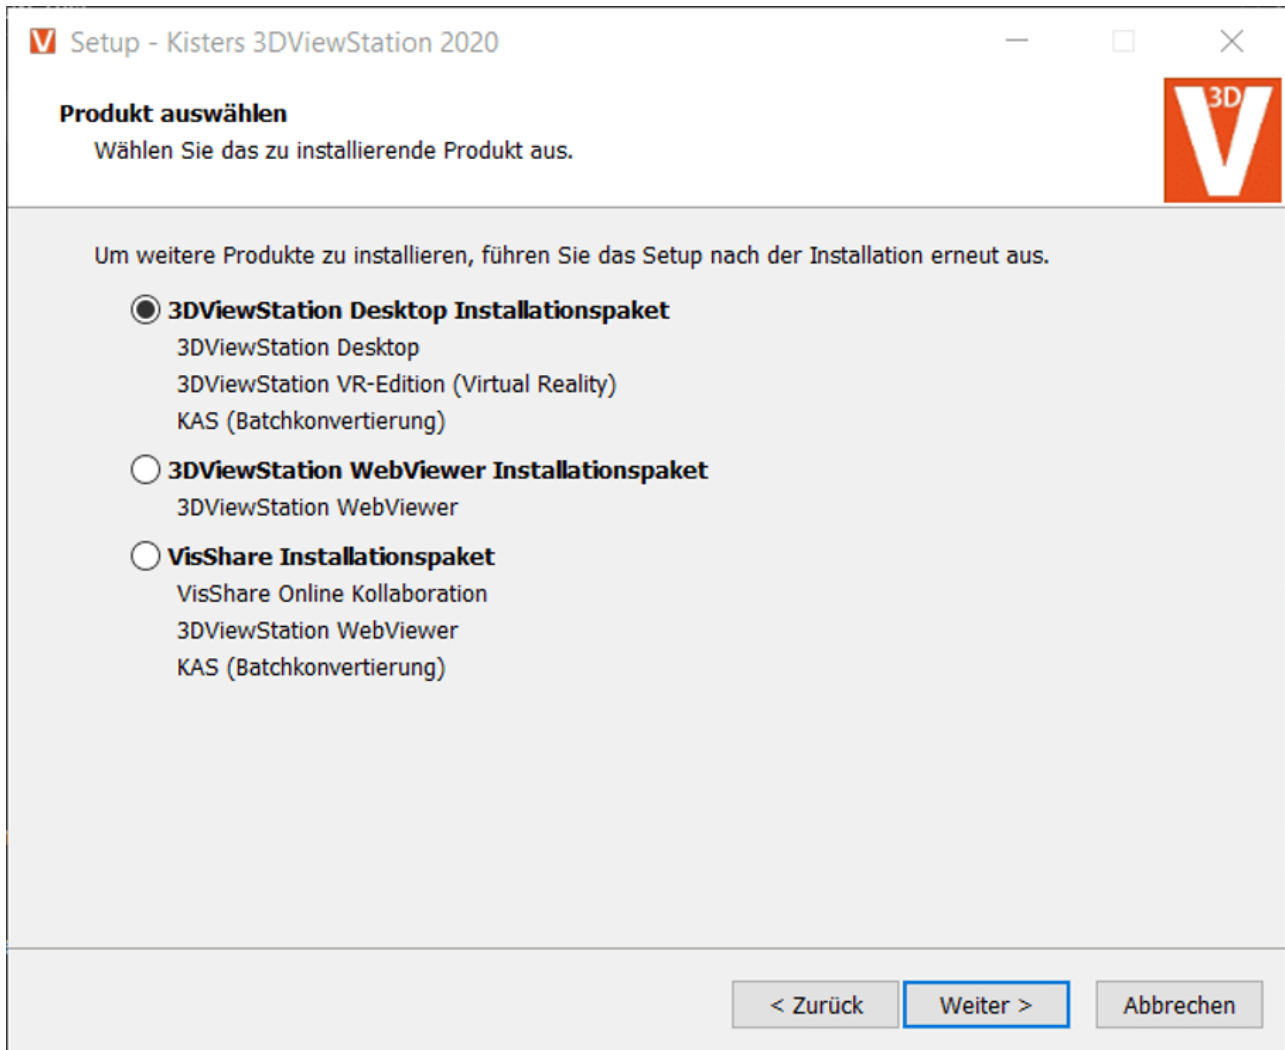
Setup - Kisters 3DViewStation 2020

Produkt auswählen
Wählen Sie das zu installierende Produkt aus.

3D V

Um weitere Produkte zu installieren, führen Sie das Setup nach der Installation erneut aus.

3DViewStation Desktop Installationspaket
3DViewStation Desktop
3DViewStation VR-Edition (Virtual Reality)
KAS (Batchkonvertierung)

3DViewStation WebViewer Installationspaket
3DViewStation WebViewer

VisShare Installationspaket
VisShare Online Kollaboration
3DViewStation WebViewer
KAS (Batchkonvertierung)

< Zurück | Weiter > | Abbrechen